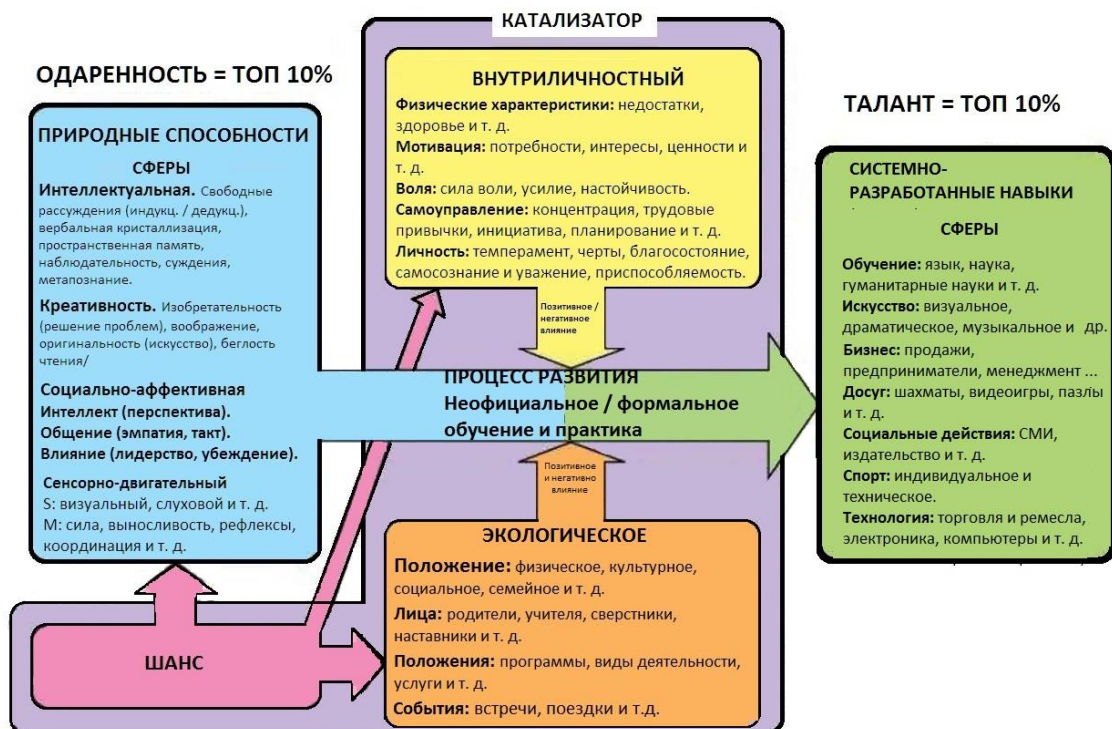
ОДАРЕННОСТЬ = ТОП 10%

ПРИРОДНЫЕ СПОСОБНОСТИ

СФЕРЫ

Интеллектуальная. Свободные рассуждения (индукц. / дедукц.), вербальная кристаллизация, пространственная память, наблюдательность, суждения, метапознание.

Креативность. Изобретательность (решение проблем), воображение, оригинальность (искусство), беглость чтения/

Социально-аффективная Интеллект (перспектива). Общение (эмпатия, такт). Влияние (лидерство, убеждение).

Сенсорно-двигательный
S: визуальный, слуховой и т. д.
M: сила, выносливость, рефлексы, координация и т. д.

КАТАЛИЗАТОР

ВНУТРИЛИЧНОСТНЫЙ

Физические характеристики: недостатки, здоровье и т. д.
Мотивация: потребности, интересы, ценности и т. д.
Воля: сила воли, усилие, настойчивость.
Самоуправление: концентрация, трудовые привычки, инициатива, планирование и т. д.
Личность: темперамент, черты, благосостояние, самосознание и уважение, приспособляемость.

Позитивное / негативное влияние

ПРОЦЕСС РАЗВИТИЯ
Неофициальное / формальное обучение и практика

Позитивное и негативное влияние

ЭКОЛОГИЧЕСКОЕ

Положение: физическое, культурное, социальное, семейное и т. д.
Лица: родители, учителя, сверстники, наставники и т. д.
Положения: программы, виды деятельности, услуги и т. д.
События: встречи, поездки и т.д.

ШАНС

ТАЛАНТ = ТОП 10%

СИСТЕМНО-РАЗРАБОТАННЫЕ НАВЫКИ

СФЕРЫ

Обучение: язык, наука, гуманитарные науки и т. д.
Искусство: визуальное, драматическое, музыкальное и др.
Бизнес: продажи, предприниматели, менеджмент ...
Досуг: шахматы, видеоигры, пазлы и т. д.
Социальные действия: СМИ, издательство и т. д.
Спорт: индивидуальное и техническое.
Технология: торговля и ремесла, электроника, компьютеры и т. д.